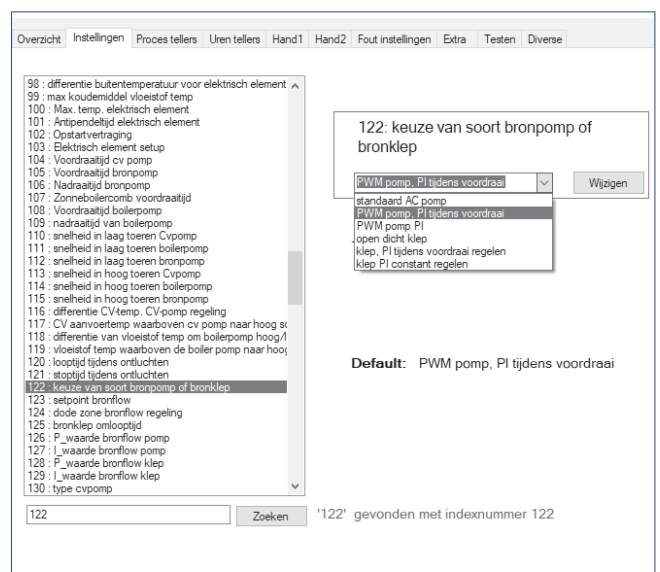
Overzicht | Instellingen | Proces tellers | Uren tellers | Hand1 | Hand2 | Fout instellingen | Extra | Testen | Diverse

98 : differentie buitentemperatuur voor elektrisch element
99 : max koudemiddel vloeistof temp
100 : Max. temp. elektrisch element
101 : Antipendeltijd elektrisch element
102 : Opstartvertraging
103 : Elektrisch element setup
104 : Voordraaitijd cv pomp
105 : Voordraaitijd bronpomp
106 : Nadraaitijd bronpomp
107 : Zonneboilercomb voordraaitijd
108 : Voordraaitijd boilerpomp
109 : nadraaitijd van boilerpomp
110 : snelheid in laag toeren Cvpomp
111 : snelheid in laag toeren boilerpomp
112 : snelheid in laag toeren bronpomp
113 : snelheid in hoog toeren Cvpomp
114 : snelheid in hoog toeren boilerpomp
115 : snelheid in hoog toeren bronpomp
116 : differentie CV-temp. CV-pomp regeling
117 : CV aanvoertemp waarboven cv pomp naar hoog sc
118 : differentie van vloeistof temp om boilerpomp hoog/l
119 : vloeistof temp waarboven de boiler pomp naar hoog
120 : looptijd tijdens ontluchten
121 : stoptijd tijdens ontluchten
122 : keuze van soort bronpomp of bronklep
123 : setpoint bronflow
124 : dode zone bronflow regeling
125 : bronklep omlooptijd
126 : P_waarde bronflow pomp
127 : I_waarde bronflow pomp
128 : P_waarde bronflow klep
129 : I_waarde bronflow klep
130 : type cvpomp

122: keuze van soort bronpomp of bronklep

PWM pomp, PI tijdens voordraai
Wijzigen
standaard AC pomp
PWM pomp, PI tijdens voordraai
PWM pomp PI
open dicht klep
klep, PI tijdens voordraai regelen
klep PI constant regelen

Default: PWM pomp, PI tijdens voordraai

122
Zoeken
'122' gevonden met indexnummer 122